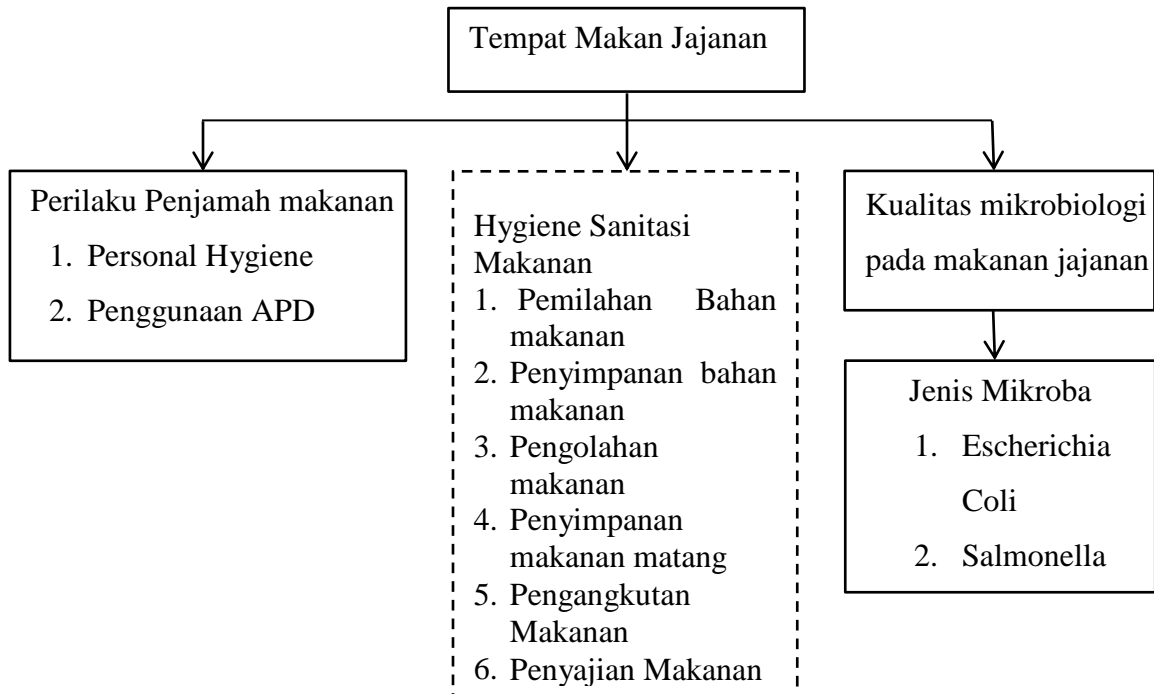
Tempat Makan Jajanan

Perilaku Penjamah makanan
1. Personal Hygiene
2. Penggunaan APD

Hygiene Sanitasi Makanan
1. Pemilahan Bahan makanan
2. Penyimpanan bahan makanan
3. Pengolahan makanan
4. Penyimpanan makanan matang
5. Pengangkutan Makanan
6. Penyajian Makanan

Kualitas mikrobiologi pada makanan jajanan

Jenis Mikroba
1. Escherichia Coli
2. Salmonella